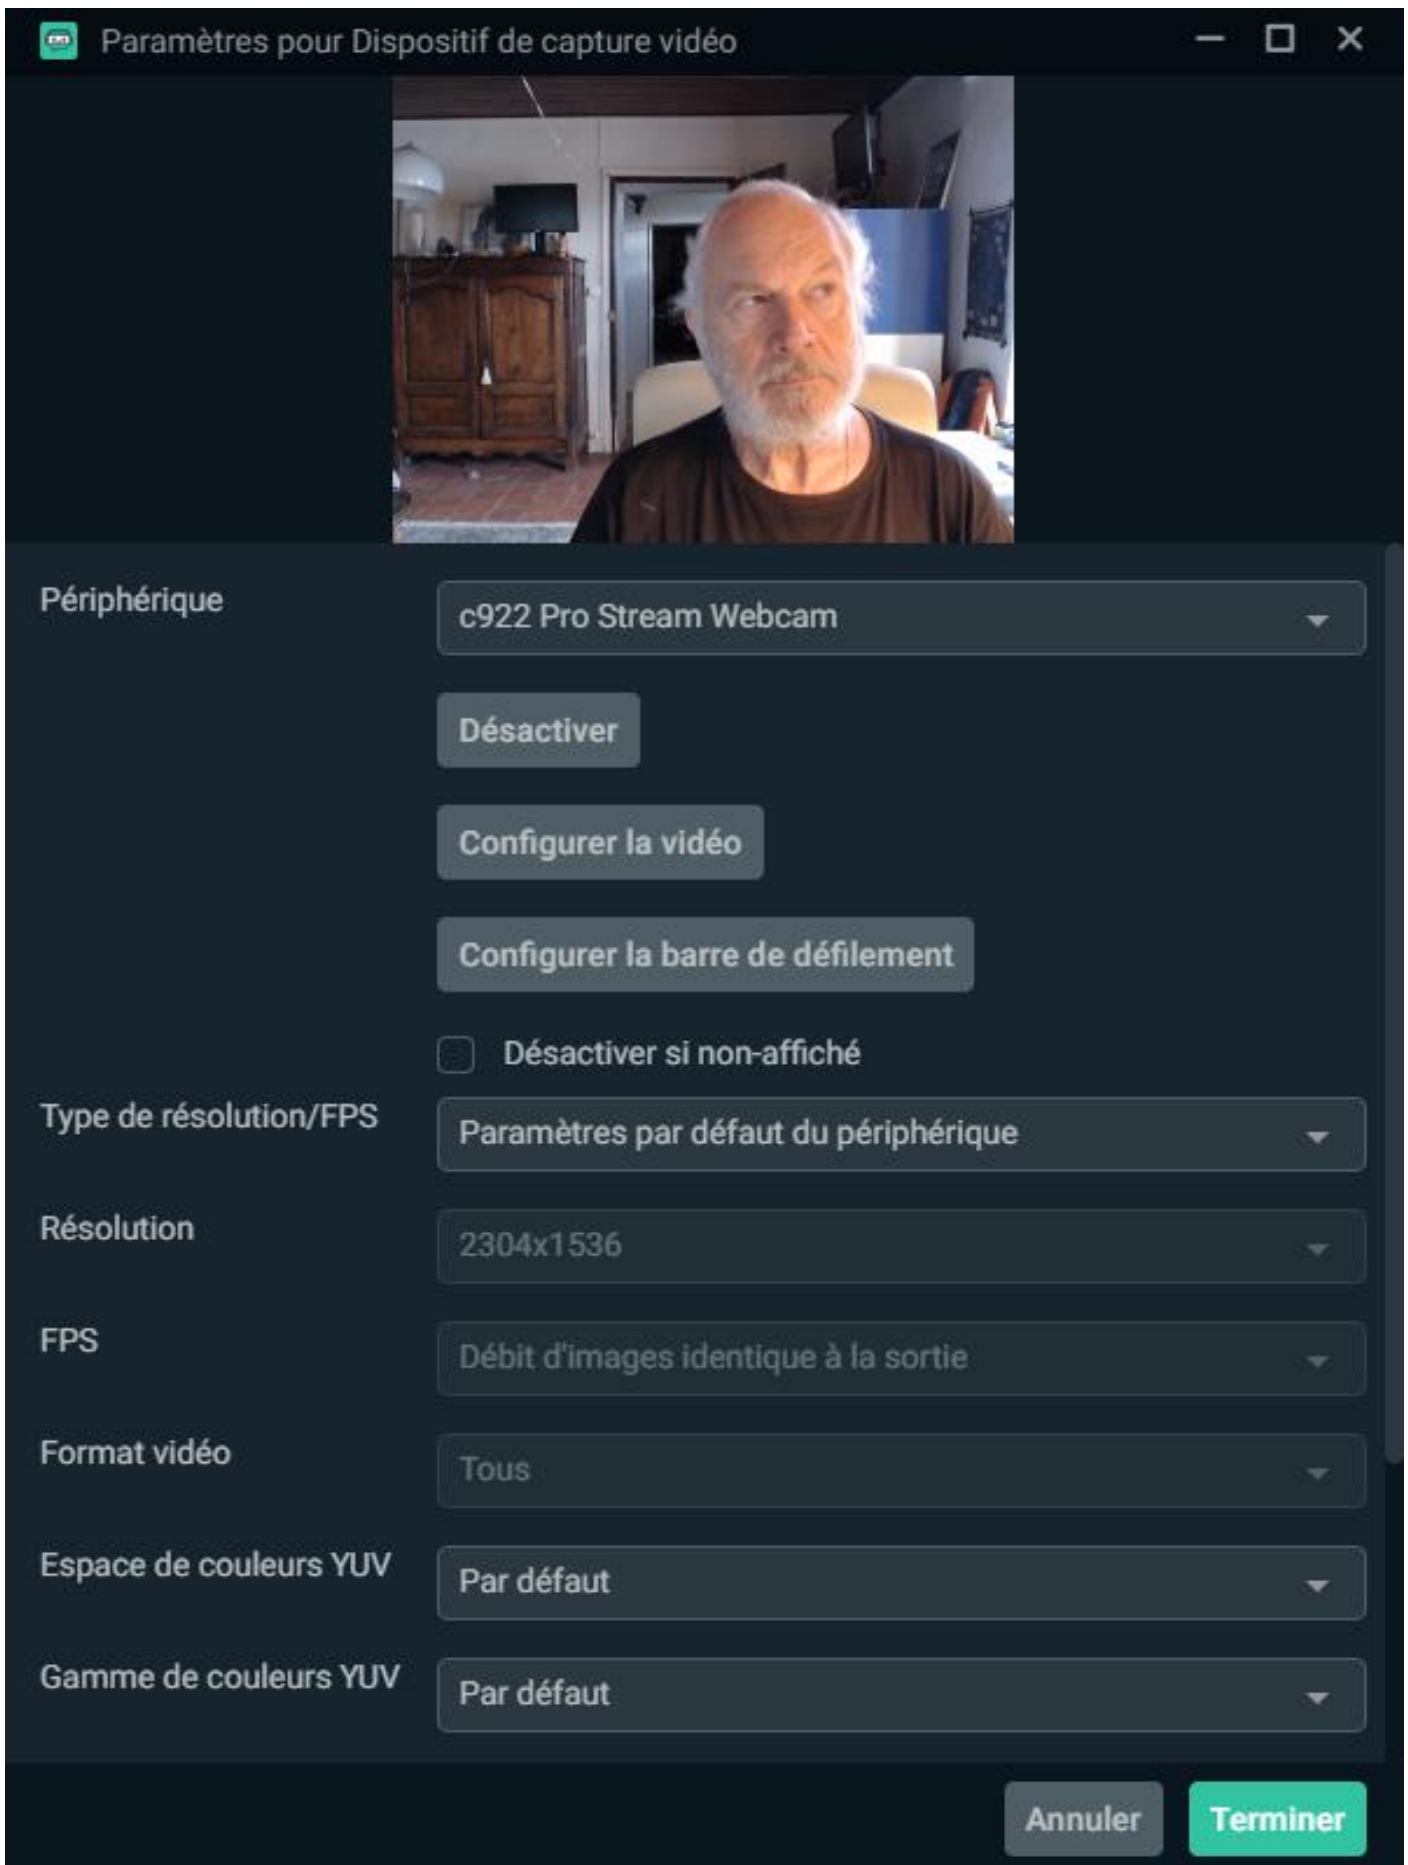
Paramètres pour Dispositif de capture vidéo

Périphérique
c922 Pro Stream Webcam
Désactiver
Configurer la vidéo
Configurer la barre de défilement
Désactiver si non-affiché
Type de résolution/FPS
Paramètres par défaut du périphérique
Résolution
2304x1536
FPS
Débit d'images identique à la sortie
Format vidéo
Tous
Espace de couleurs YUV
Par défaut
Gamme de couleurs YUV
Par défaut

Annuler
Terminer